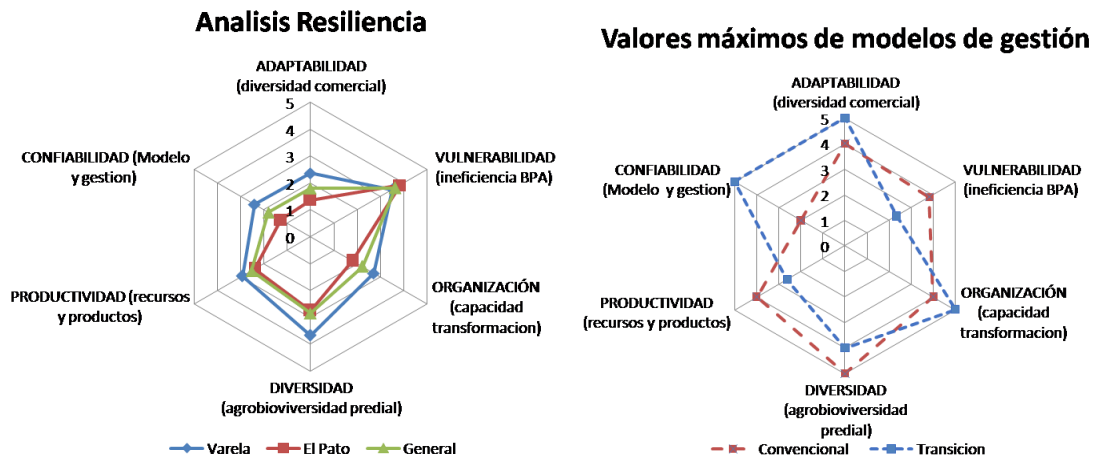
Analisis Resiliencia

ADAPTABILIDAD (diversidad comercial)

5
4
3
2
1
0

VULNERABILIDAD (ineficiencia BPA)

ORGANIZACIÓN (capacidad transformacion)

DIVERSIDAD (agrobioviversidad predial)

PRODUCTIVIDAD (recursos y productos)

CONFIABILIDAD (Modelo y gestion)

Varela
El Pato
General

Valores máximos de modelos de gestión

ADAPTABILIDAD (diversidad comercial)

5
4
3
2
1
0

VULNERABILIDAD (ineficiencia BPA)

ORGANIZACIÓN (capacidad transformacion)

DIVERSIDAD (agrobioviversidad predial)

PRODUCTIVIDAD (recursos y productos)

CONFIABILIDAD (Modelo y gestion)

Convencional
Transicion